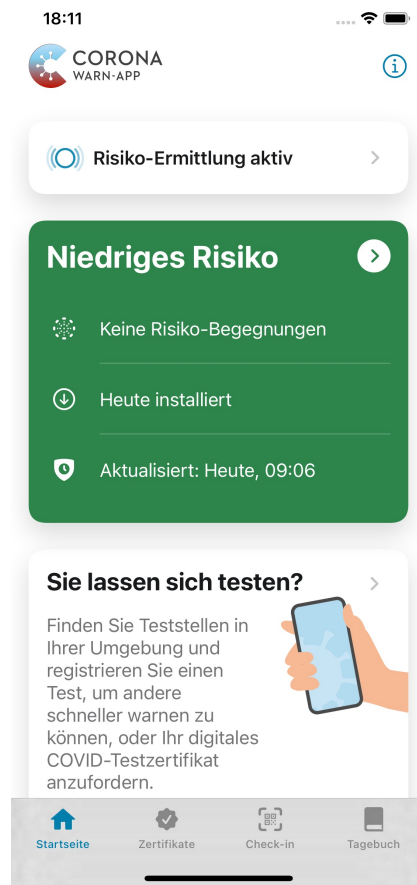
18:11

CORONA
WARN-APP

Risiko-Ermittlung aktiv

Niedriges Risiko

Keine Risiko-Begegnungen

Heute installiert

Aktualisiert: Heute, 09:06

Sie lassen sich testen?

Finden Sie Teststellen in Ihrer Umgebung und registrieren Sie einen Test, um andere schneller warnen zu können, oder Ihr digitales COVID-Testzertifikat anzufordern.

Startseite
Zertifikate
Check-in
Tagebuch